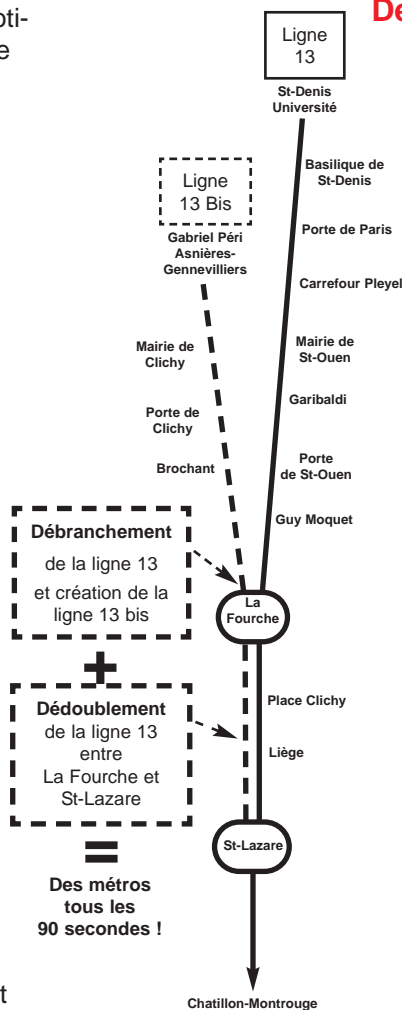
oti-
e

De

Ligne 13

St-Denis Université

Basilique de St-Denis

Porte de Paris

Carrefour Pleyel

Mairie de St-Ouen

Garibaldi

Porte de St-Ouen

Guy Moquet

Ligne 13 Bis

Gabriel Péri Asnières-Gennevilliers

Mairie de Clichy

Porte de Clichy

Brochant

**Débranchement** de la ligne 13 et création de la ligne 13 bis

La Fourche

+

**Dédoublement** de la ligne 13 entre La Fourche et St-Lazare

Place Clichy

Liège

St-Lazare

=

**Des métros tous les 90 secondes !**

t

Chatillon-Montrouge